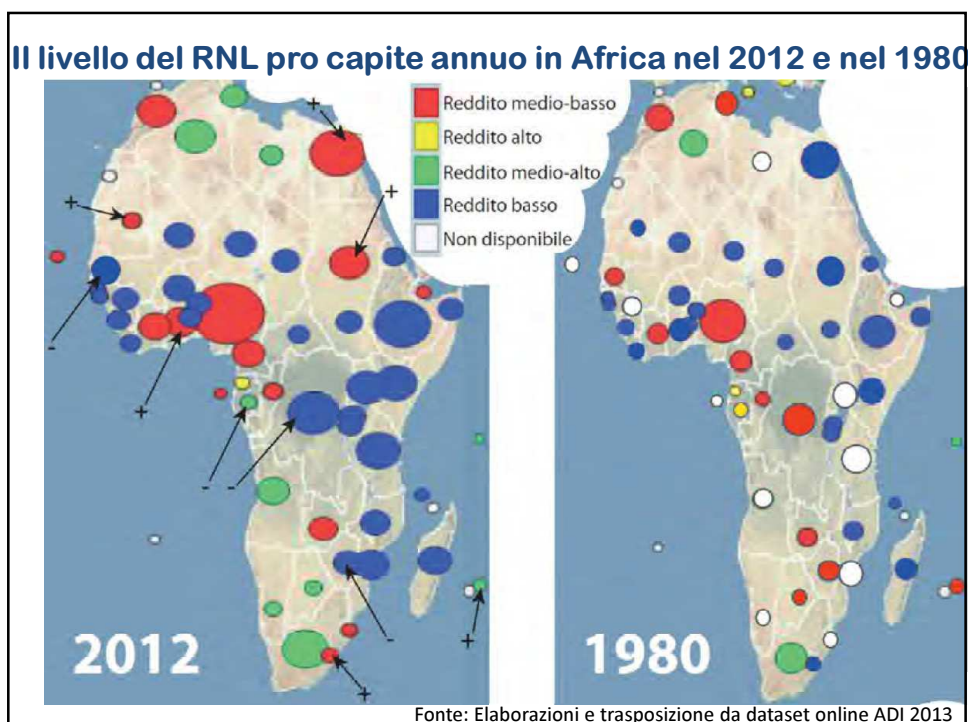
Il livello del RNL pro capite annuo in Africa nel 2012 e nel 1980

Reddito medio-basso
Reddito alto
Reddito medio-alto
Reddito basso
Non disponibile

+
+
+
-
+
-
-
+
-
+
+

2012

1980

Fonte: Elaborazioni e trasposizione da dataset online ADI 2013